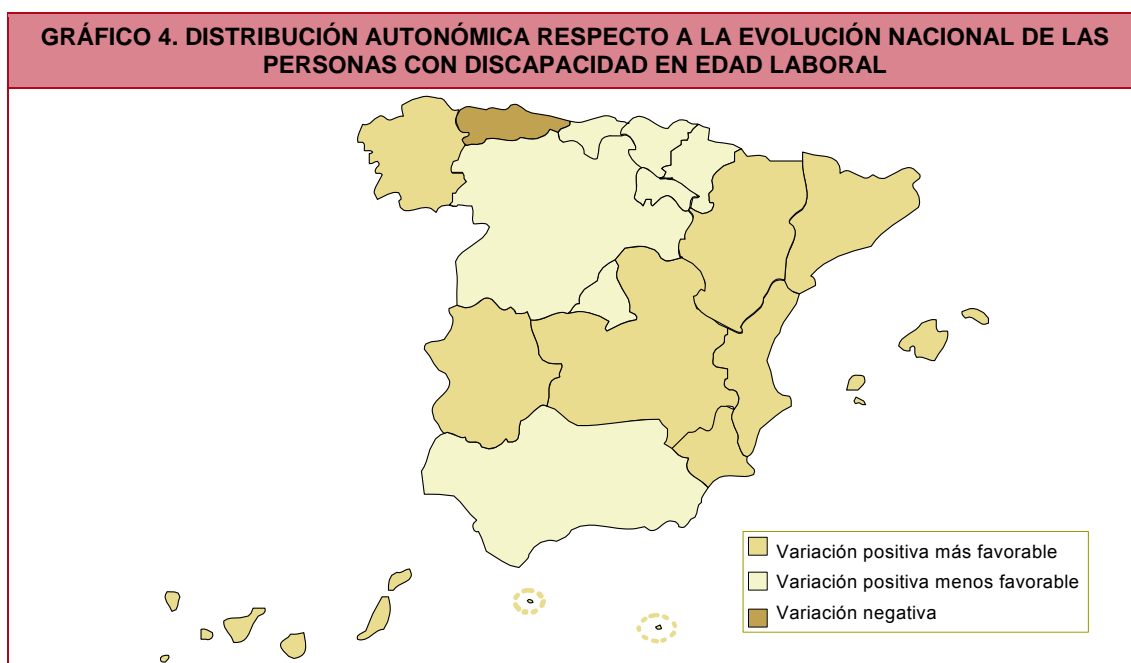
GRÁFICO 4. DISTRIBUCIÓN AUTONÓMICA RESPECTO A LA EVOLUCIÓN NACIONAL DE LAS PERSONAS CON DISCAPACIDAD EN EDAD LABORAL

Variación positiva más favorable
Variación positiva menos favorable
Variación negativa